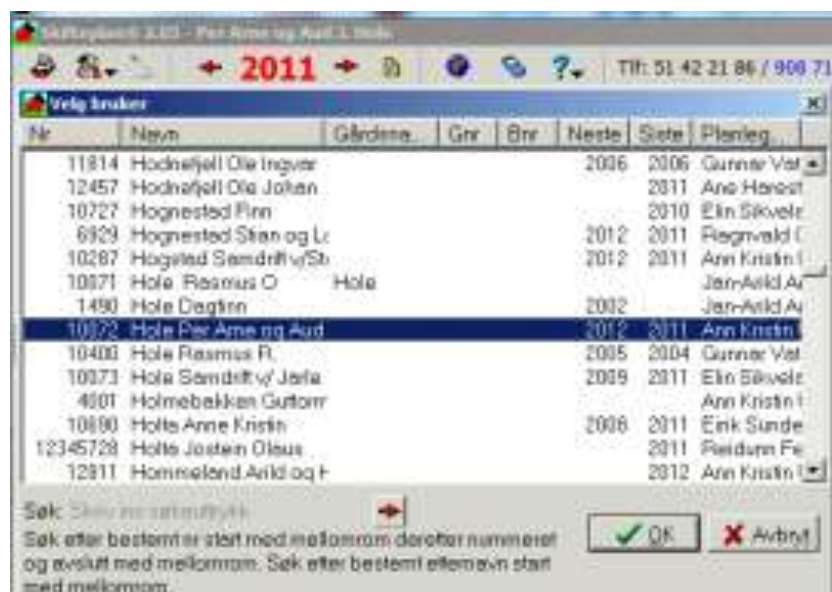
Skifteplan© 2.03 - Per Arne og Aud L. Hole

2011

Tlf: 51 42 21 86 / 908 71

Velg bruker

| Nr | Navn | Gårdsna... | Gnr | Bnr | Neste | Siste | Planleg... |
|---|---|---|---|---|---|---|---|
| 11814 | Hodnefjell Ole Ingvar | | | | 2006 | 2006 | Gunnar Vat |
| 12457 | Hodnefjell Ole Johan | | | | | 2011 | Ane Harest |
| 10727 | Hognestad Finn | | | | | 2010 | Elin Sikvels |
| 6929 | Hognestad Stian og L | | | | 2012 | 2011 | Ragnvald ( |
| 10287 | Hogstad Samdrift v/St | | | | 2012 | 2011 | Ann Kristin |
| 10071 | Hole Rasmus O | Hole | | | | | Jan-Arild A |
| 1490 | Hole Dagfinn | | | | 2002 | | Jan-Arild A |
| 10072 | Hole Per Arne og Aud | | | | 2012 | 2011 | Ann Kristin |
| 10400 | Hole Rasmus R. | | | | 2005 | 2004 | Gunnar Vat |
| 10073 | Hole Samdrift v/ Jarle | | | | 2009 | 2011 | Elin Sikvels |
| 4001 | Holmebakken Guttorm | | | | | | Ann Kristin |
| 10890 | Holte Anne Kristin | | | | 2008 | 2011 | Eirik Sunde |
| 12345728 | Holte Jostein Olaus | | | | | 2011 | Reidunn Fe |
| 12811 | Hommeland Arild og H | | | | | 2012 | Ann Kristin |

Søk: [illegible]

Søk etter bestemt start med mellomrom deretter nummeret og avslutt med mellomrom. Søk etter bestemt etternavn start med mellomrom.

OK

Avbryt